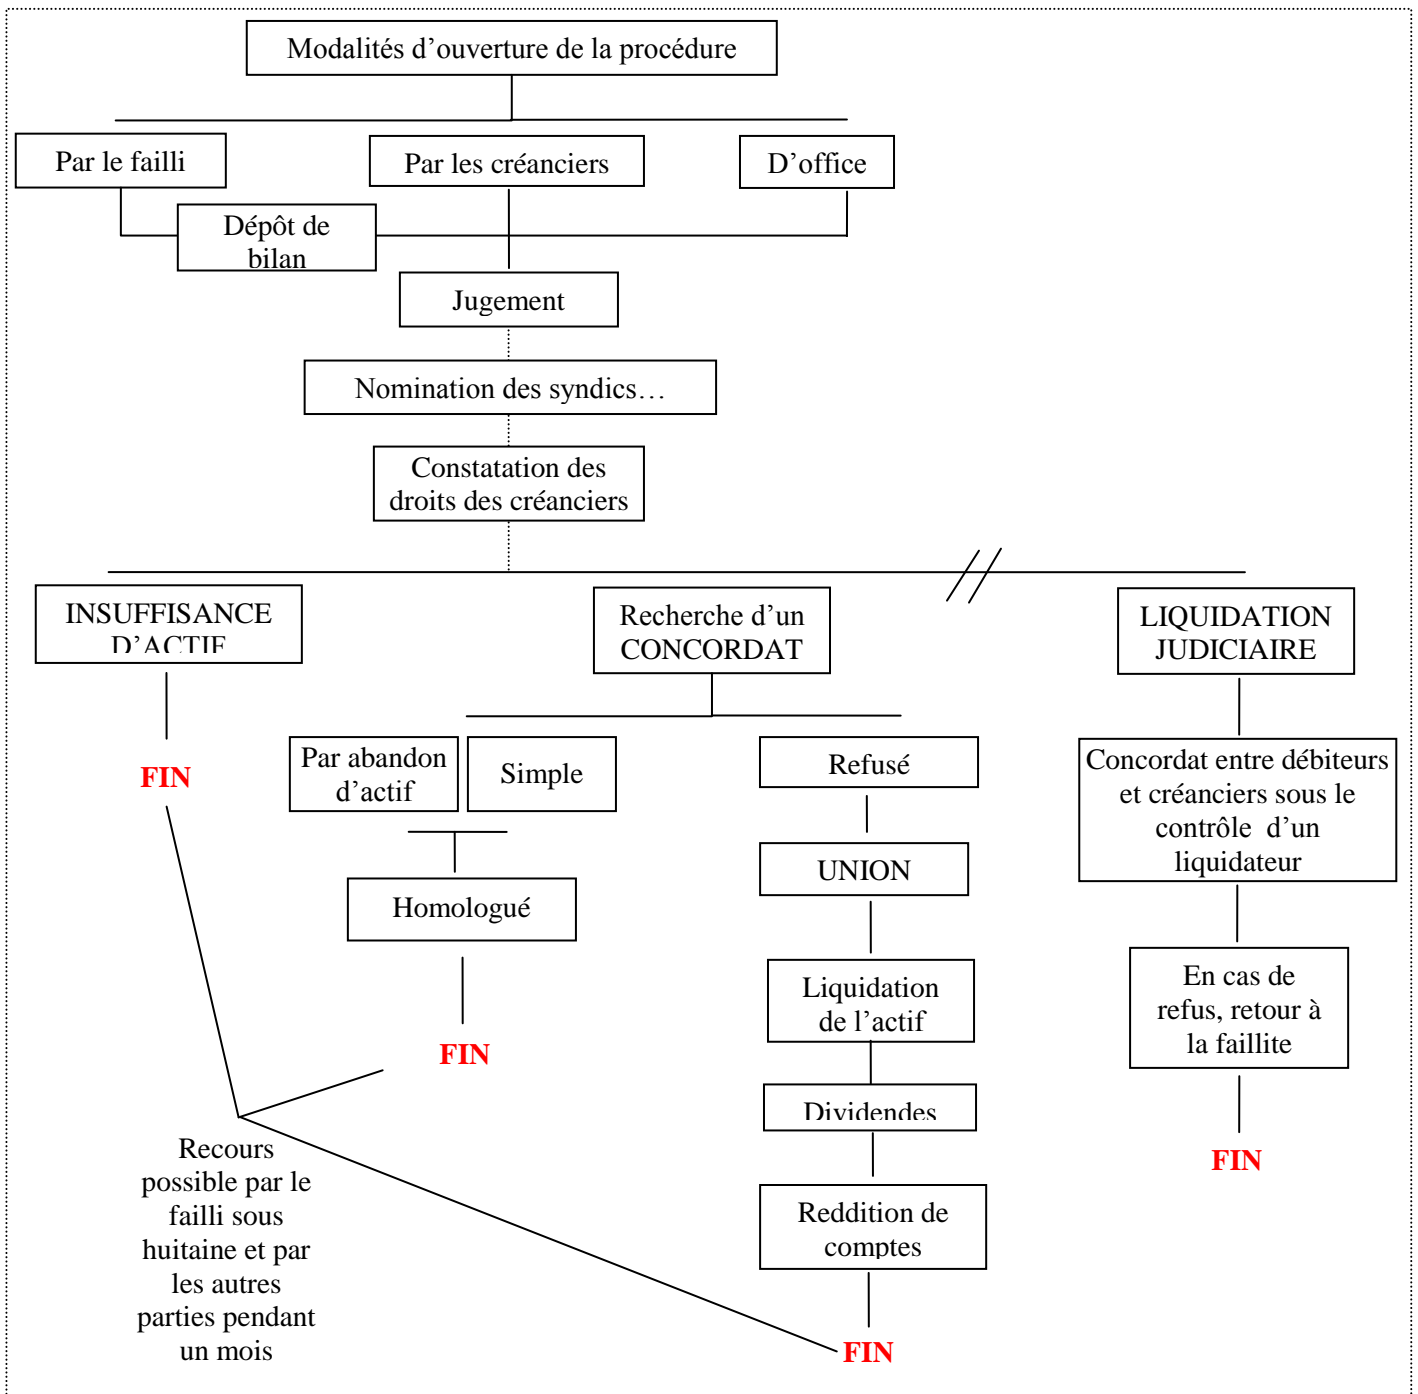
Modalités d'ouverture de la procédure

Par le failli

Par les créanciers

D'office

Dépôt de bilan

Jugement

Nomination des syndics…

Constatation des droits des créanciers

INSUFFISANCE D'ACTIF

FIN

Recherche d'un CONCORDAT

Par abandon d'actif

Simple

Homologué

FIN

Refusé

UNION

Liquidation de l'actif

Dividendes

Reddition de comptes

FIN

LIQUIDATION JUDICIAIRE

Concordat entre débiteurs et créanciers sous le contrôle d'un liquidateur

En cas de refus, retour à la faillite

FIN

Recours possible par le failli sous huitaine et par les autres parties pendant un mois